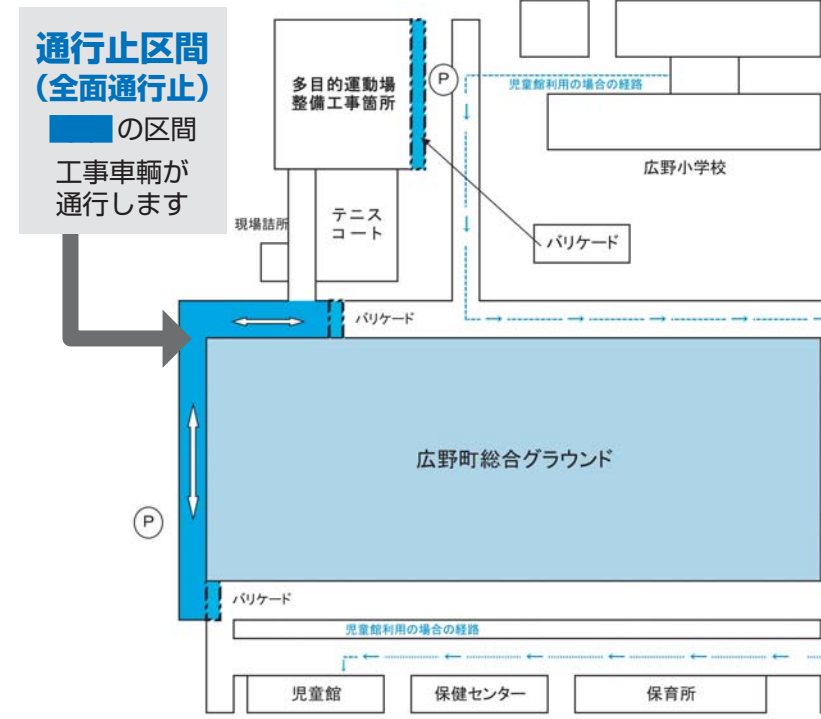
通行止区間
（全面通行止）
の区間
工事車輌が
通行します

多目的運動場
整備工事箇所

P

児童館利用の場合の経路

広野小学校

現場詰所

テニス
コート

バリケード

バリケード

広野町総合グラウンド

P

バリケード

児童館利用の場合の経路

児童館

保健センター

保育所